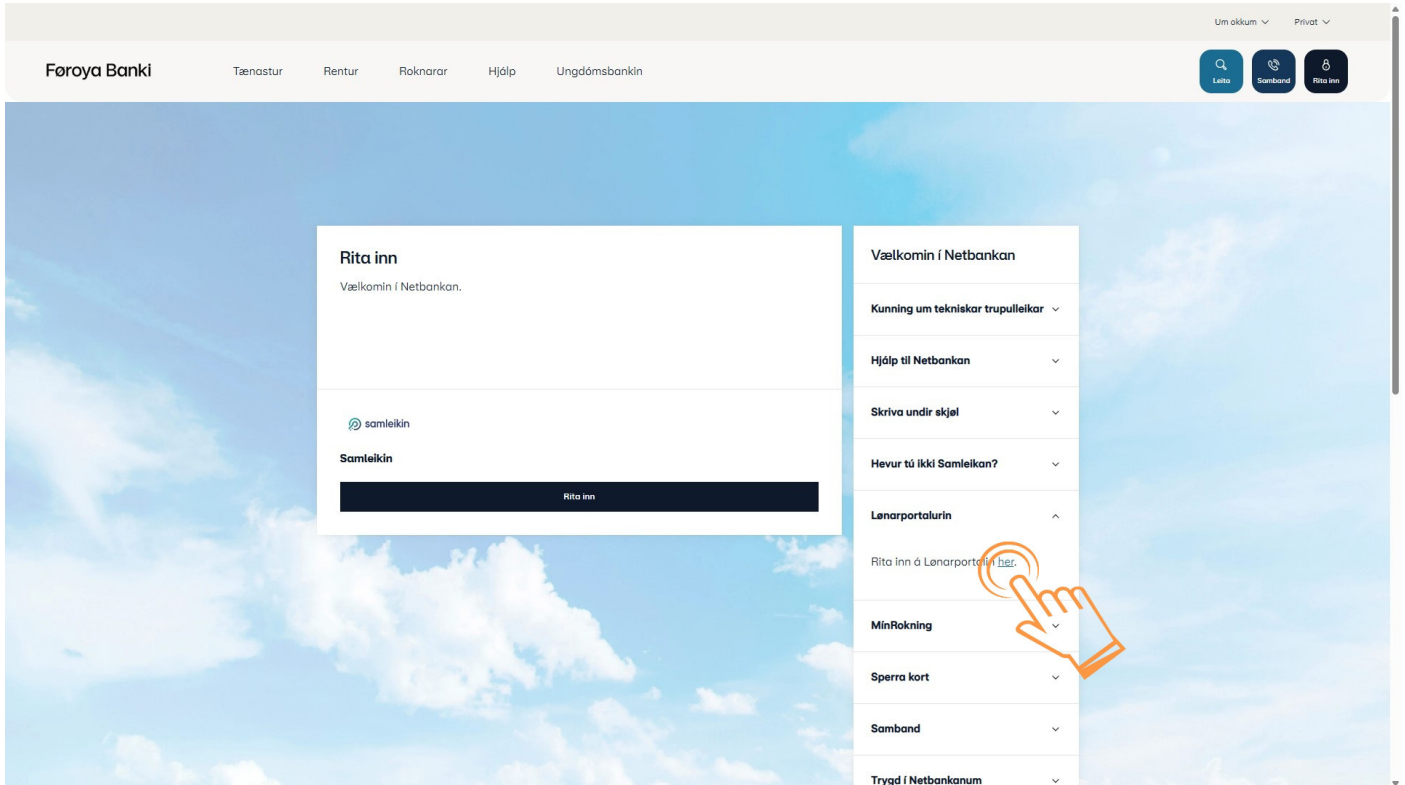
Um okkum Privat

Føroya Banki

Tænastur Rentur Roknarar Hjálp Ungdómsbankin

Leita Samband Rita inn

Rita inn

Vælkomin í Netbankan.

samleikin

Samleikin

Rita inn

Vælkomin í Netbankan

Kunning um tekniskar trupulleikar

Hjálp til Netbankan

Skriva undir skjøl

Hevur tú ikki Samleikan?

Lønarportalurin

Rita inn á Lønarporta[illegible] her.

MínRokning

Sperra kort

Samband

Trygd í Netbankanum